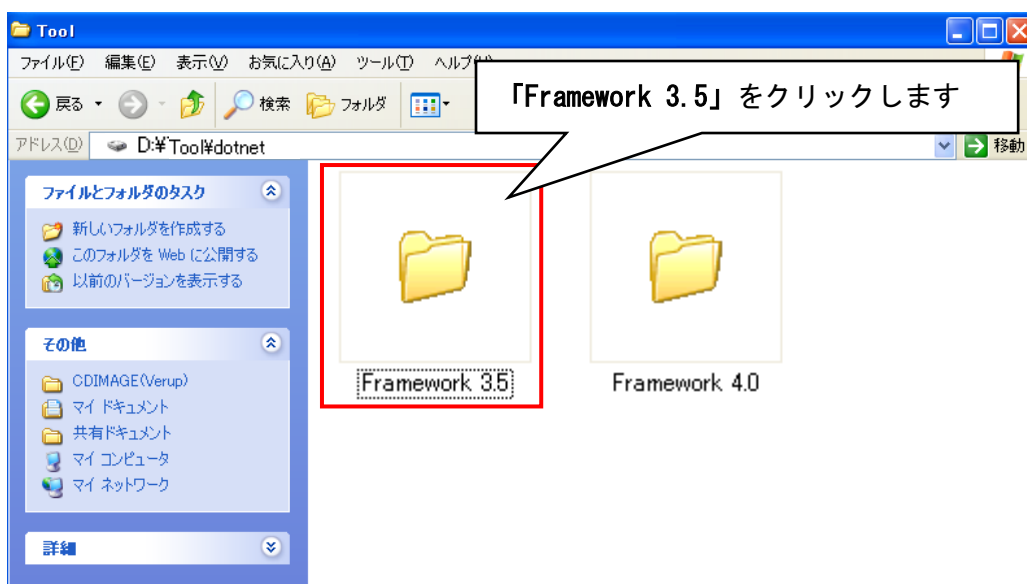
Tool

ファイル(F) 編集(E) 表示(V) お気に入り(A) ツール(T) ヘルプ(H)

戻る 検索 フォルダ

「Framework 3.5」をクリックします

アドレス(D) D:¥Tool¥dotnet 移動

ファイルとフォルダのタスク

新しいフォルダを作成する

このフォルダを Web に公開する

以前のバージョンを表示する

その他

CDIMAGE(Verup)

マイ ドキュメント

共有ドキュメント

マイ コンピュータ

マイ ネットワーク

詳細

Framework 3.5

Framework 4.0